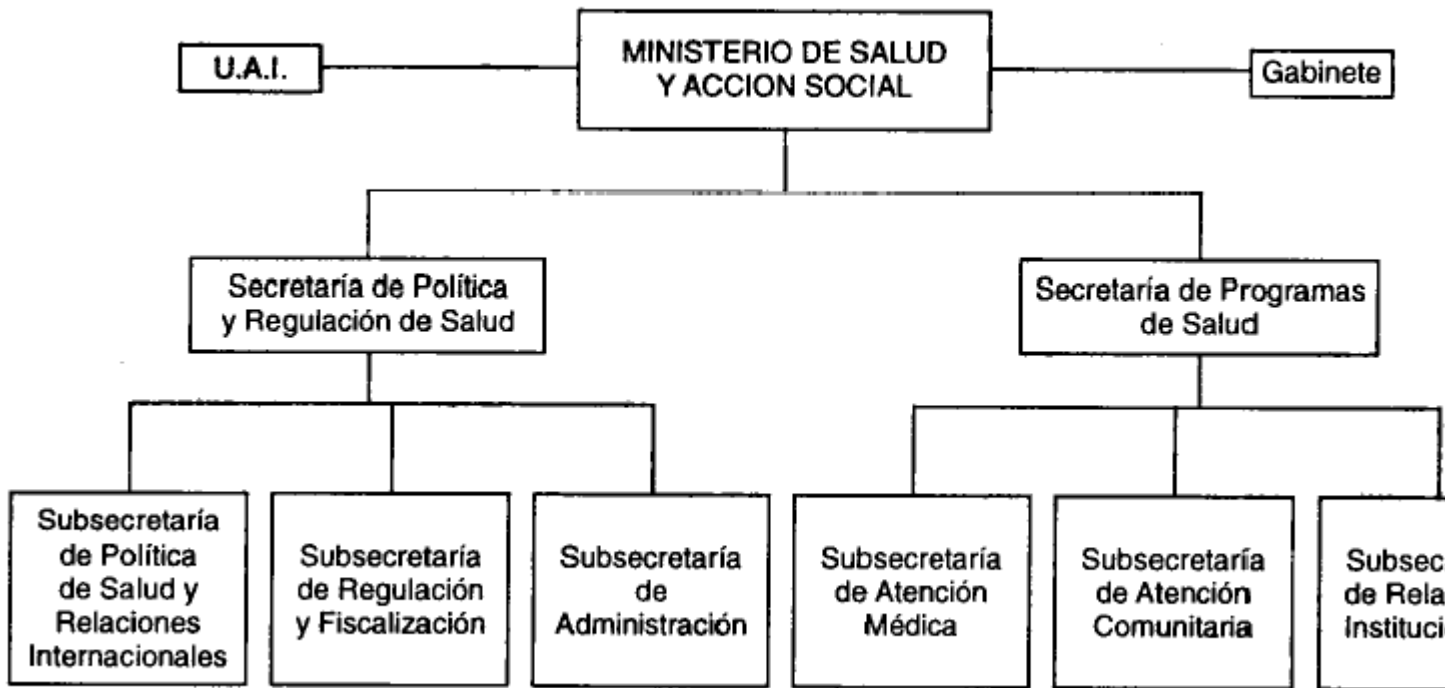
MINISTERIO DE SALUD Y ACCION SOCIAL

U.A.I.

Gabinete

Secretaría de Política y Regulación de Salud

Secretaría de Programas de Salud

Subsecretaría de Política de Salud y Relaciones Internacionales

Subsecretaría de Regulación y Fiscalización

Subsecretaría de Administración

Subsecretaría de Atención Médica

Subsecretaría de Atención Comunitaria

Subsec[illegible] de Rela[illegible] Instituci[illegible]